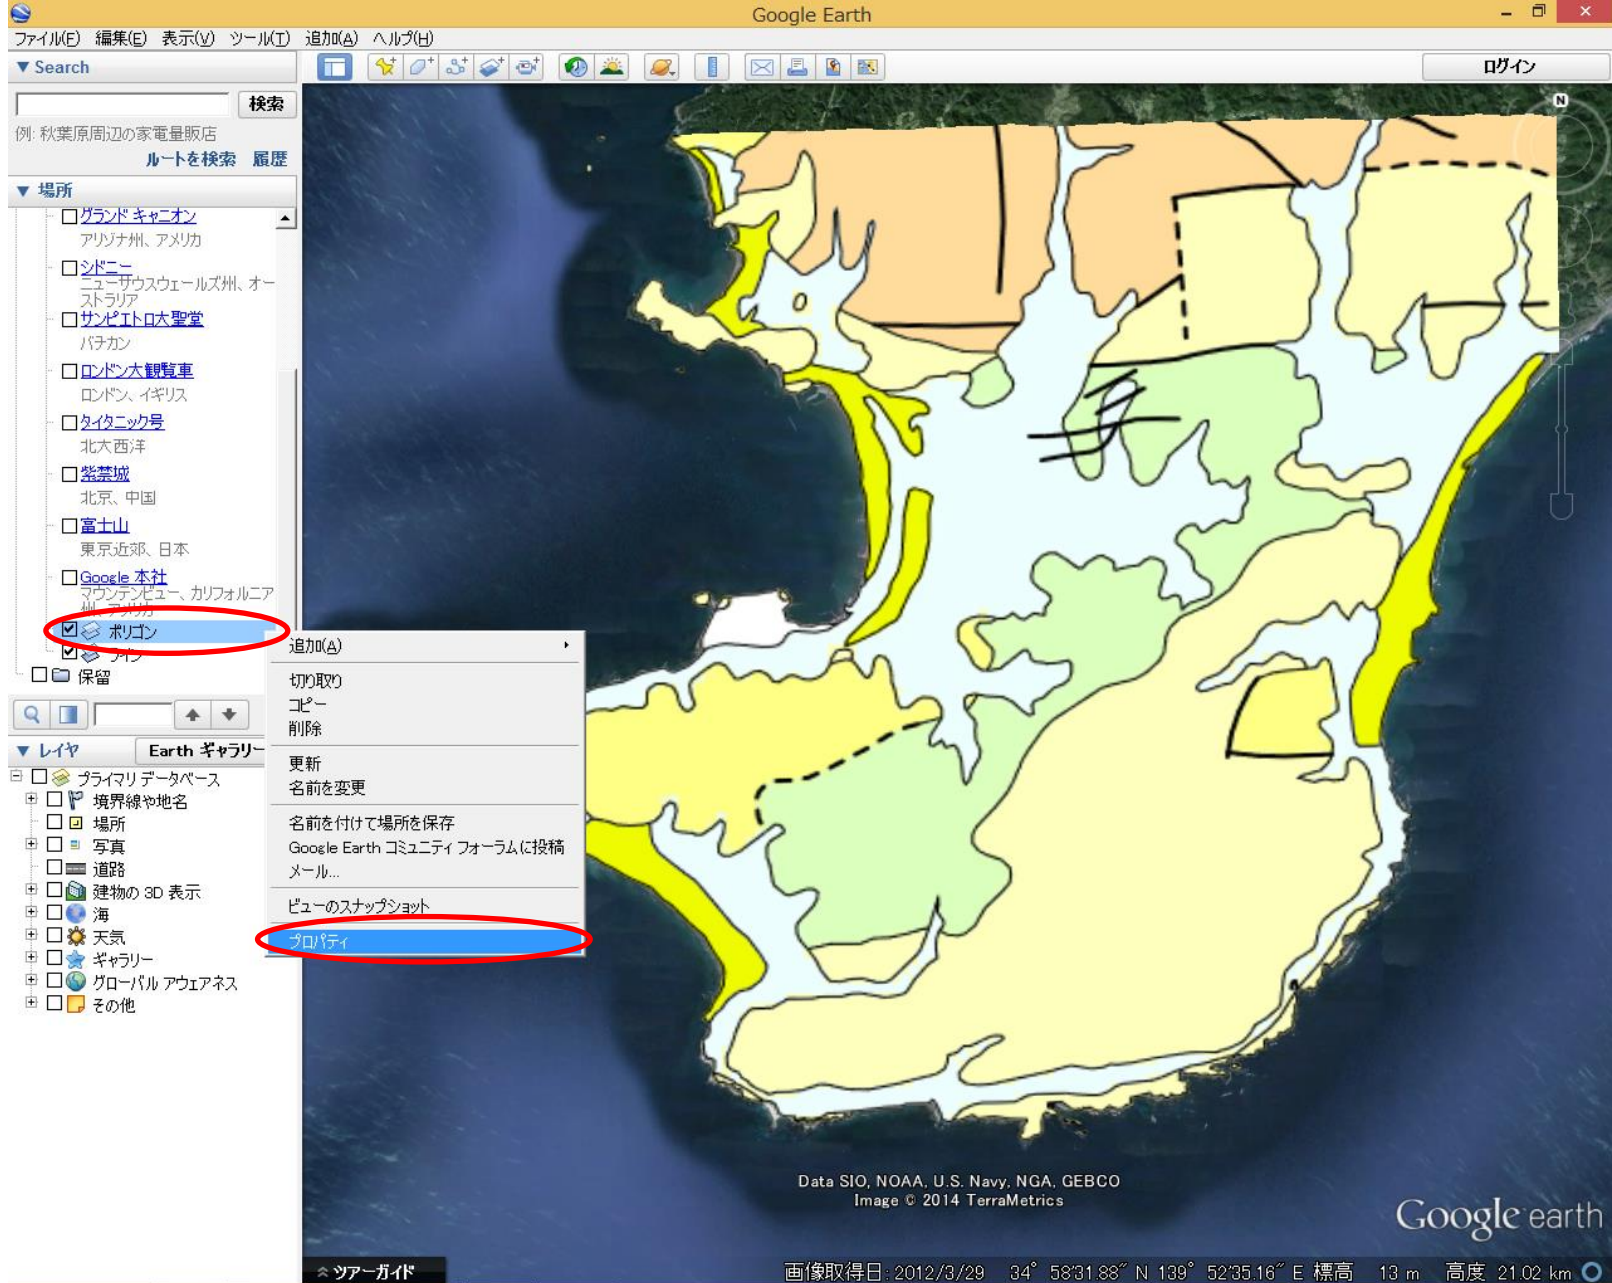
Google Earth

ファイル(F) 編集(E) 表示(V) ツール(T) 追加(A) ヘルプ(H)

▼ Search

検索

例: 秋葉原周辺の家電量販店

ルートを検索 履歴

ログイン

▼ 場所

グランド キャニオン
アリゾナ州、アメリカ

シドニー
ニューサウスウェールズ州、オーストラリア

サンピエトロ大聖堂
バチカン

ロンドン大観覧車
ロンドン、イギリス

タイタニック号
北大西洋

紫禁城
北京、中国

富士山
東京近郊、日本

Google 本社
マウンテンビュー、カリフォルニア州、アメリカ

ポリゴン

ライン

保留

▼ レイヤ

Earth ギャラリー

プライマリ データベース
境界線や地名
場所
写真
道路
建物の 3D 表示
海
天気
ギャラリー
グローバル アウェアネス
その他

追加(A)
切り取り
コピー
削除
更新
名前を変更
名前を付けて場所を保存
Google Earth コミュニティ フォーラムに投稿
メール...
ビューのスナップショット
プロパティ

Data SIO, NOAA, U.S. Navy, NGA, GEBCO
Image © 2014 TerraMetrics

Google earth

ツアーガイド

画像取得日: 2012/3/29 34° 58'31.88" N 139° 52'35.16" E 標高 13 m 高度 21.02 km